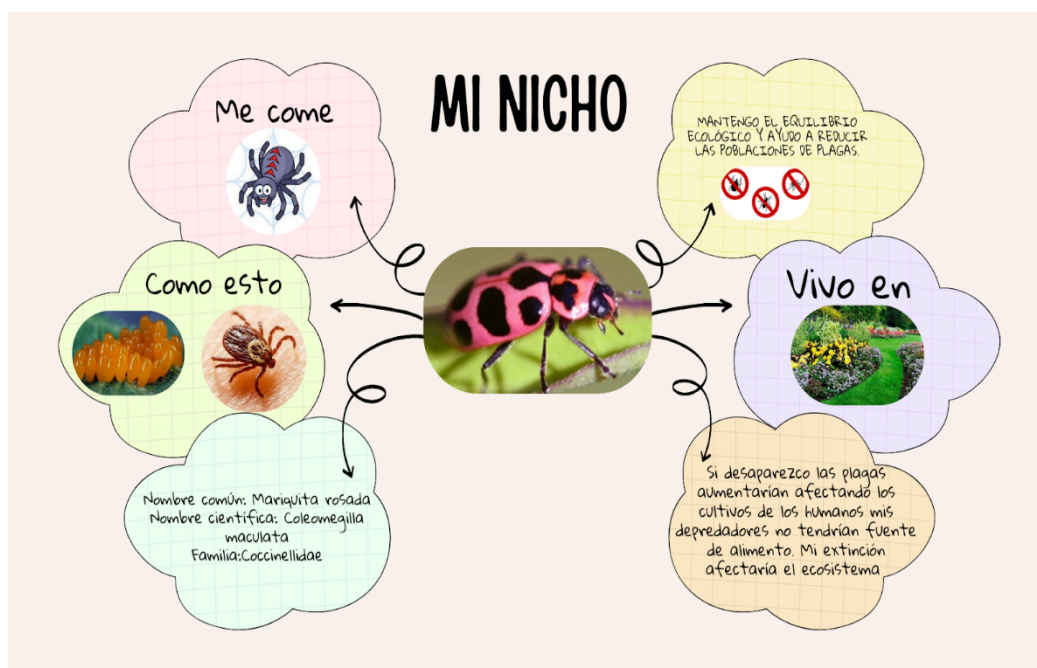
MI NICHO

Me come

MANTENGO EL EQUILIBRIO ECOLÓGICO Y AYUDO A REDUCIR LAS POBLACIONES DE PLAGAS.

Como esto

Vivo en

Nombre común: Mariquita rosada
Nombre científica: Coleomegilla maculata
Familia:Coccinellidae

Si desaparezco las plagas aumentarían afectando los cultivos de los humanos mis depredadores no tendrían fuente de alimento. Mi extinción afectaría el ecosistema